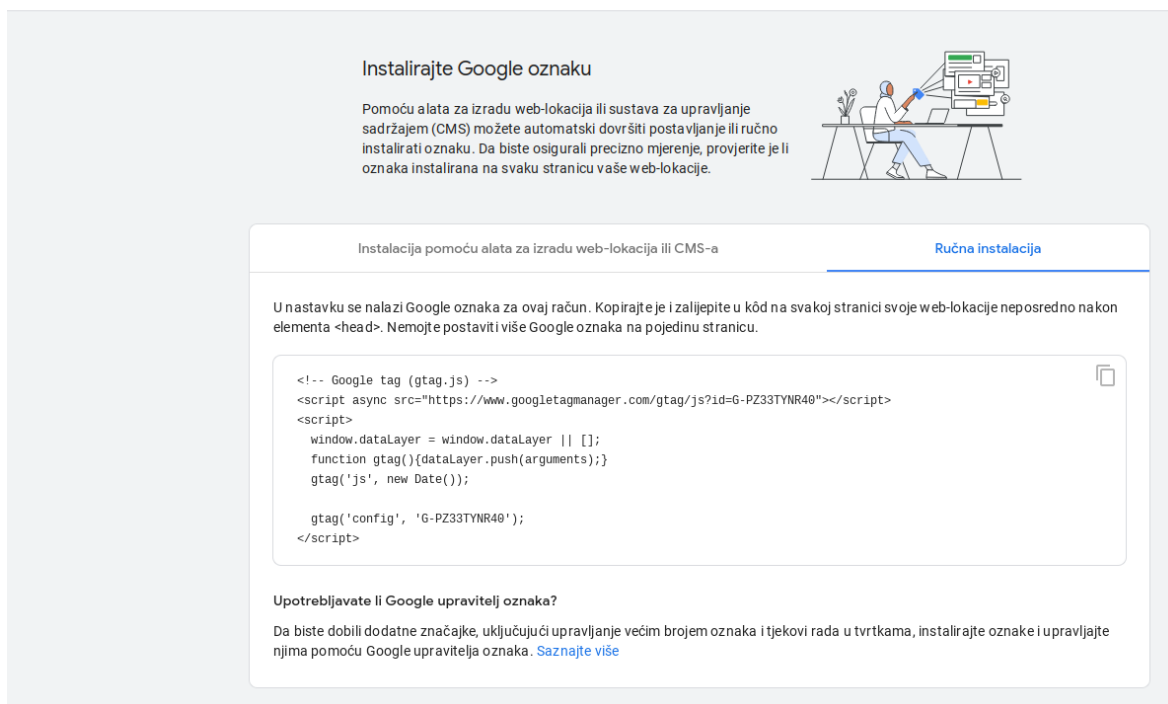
Instalirajte Google oznaku

Pomoću alata za izradu web-lokacija ili sustava za upravljanje sadržajem (CMS) možete automatski dovršiti postavljanje ili ručno instalirati oznaku. Da biste osigurali precizno mjerenje, provjerite je li oznaka instalirana na svaku stranicu vaše web-lokacije.

Instalacija pomoću alata za izradu web-lokacija ili CMS-a

Ručna instalacija

U nastavku se nalazi Google oznaka za ovaj račun. Kopirajte je i zalijepite u kôd na svakoj stranici svoje web-lokacije neposredno nakon elementa <head>. Nemojte postaviti više Google oznaka na pojedinu stranicu.

<!-- Google tag (gtag.js) -->
<script async src="https://www.googletagmanager.com/gtag/js?id=G-PZ33TYNR40"></script>
<script>
  window.dataLayer = window.dataLayer || [];
  function gtag(){dataLayer.push(arguments);}
  gtag('js', new Date());

  gtag('config', 'G-PZ33TYNR40');
</script>

Upotrebljavate li Google upravitelj oznaka?

Da biste dobili dodatne značajke, uključujući upravljanje većim brojem oznaka i tjekovi rada u tvrtkama, instalirajte oznake i upravljajte njima pomoću Google upravitelja oznaka. Saznajte više